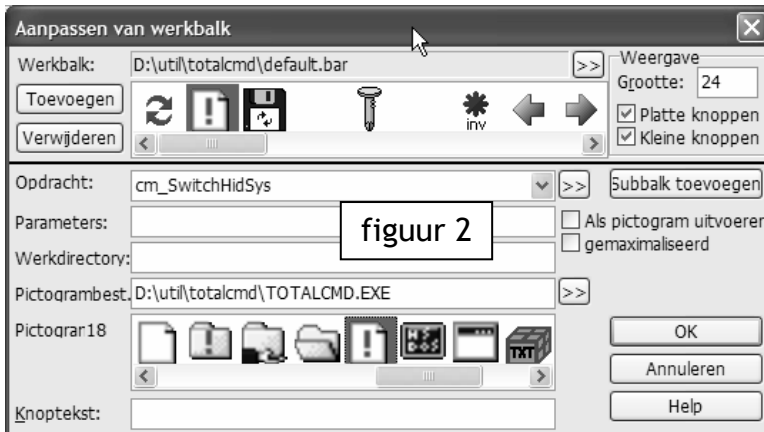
Aanpassen van werkbalk

Werkbalk: D:\util\totalcmd\default.bar >>

Weergave
Grootte: 24
Platte knoppen
Kleine knoppen

Toevoegen
Verwijderen

inv

Opdracht: cm_SwitchHidSys >>
Subbalk toevoegen

Parameters:
figuur 2
Als pictogram uitvoeren
gemaximaliseerd

Werkdirectory:

Pictogrambest. D:\util\totalcmd\TOTALCMD.EXE >>

Pictogram 18

TXT

OK
Annuleren
Help

Knoptekst: